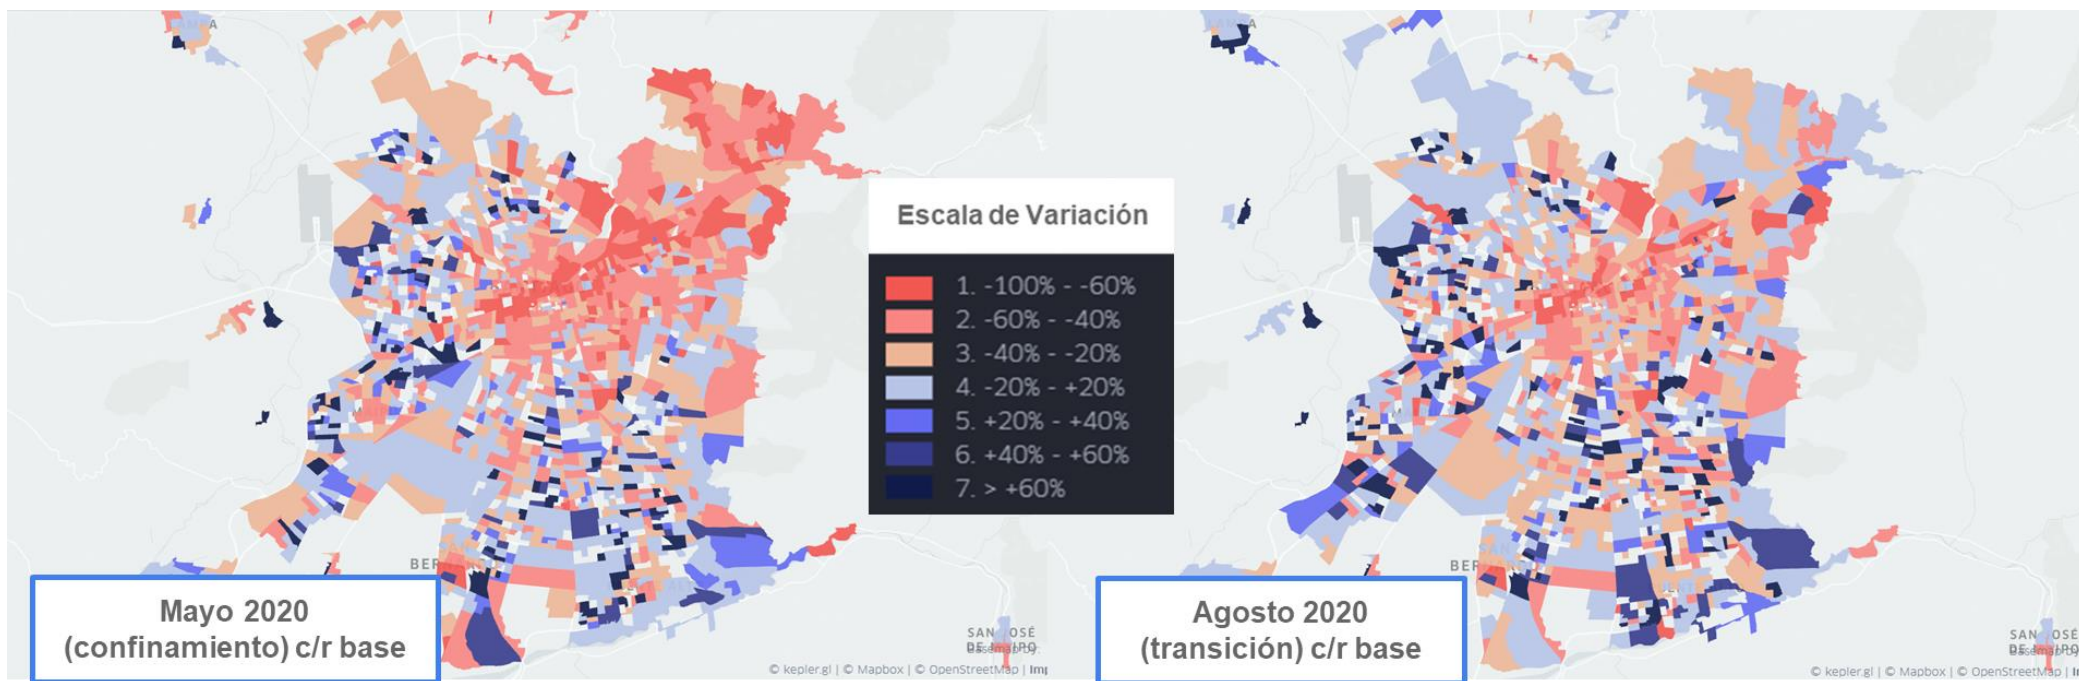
Escala de Variación

1. -100% - -60%
2. -60% - -40%
3. -40% - -20%
4. -20% - +20%
5. +20% - +40%
6. +40% - +60%
7. > +60%

Mayo 2020 (confinamiento) c/r base

Agosto 2020 (transición) c/r base

© kepler.gl | © Mapbox | © OpenStreetMap | Imp

© kepler.gl | © Mapbox | © OpenStreetMap | I

SAN JOSÉ DE MAIPO

SAN JOSÉ DE MAIPO

BER

BER